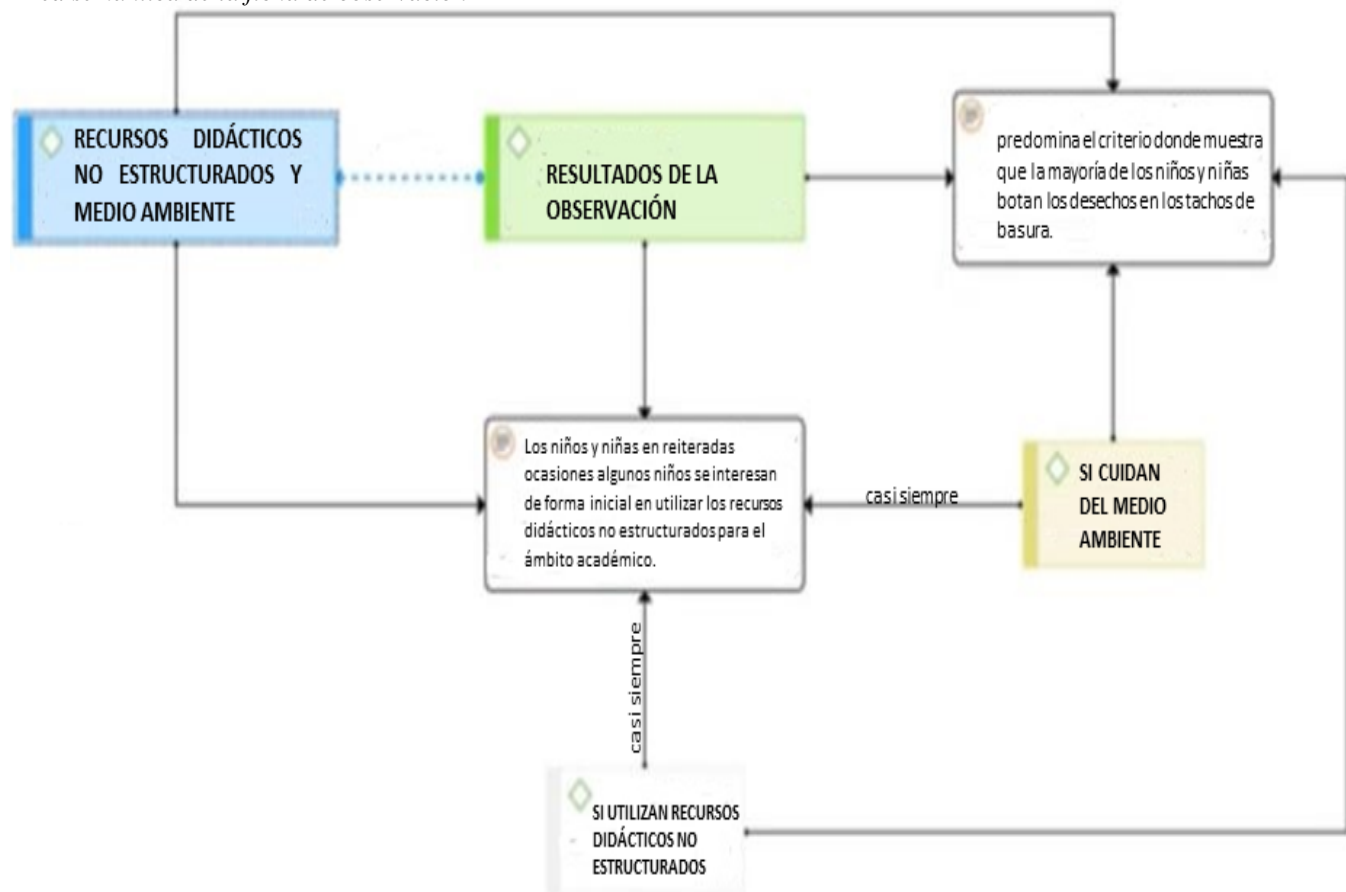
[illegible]

RECURSOS DIDÁCTICOS NO ESTRUCTURADOS Y MEDIO AMBIENTE

RESULTADOS DE LA OBSERVACIÓN

predomina el criterio donde muestra que la mayoría de los niños y niñas botan los desechos en los tachos de basura.

Los niños y niñas en reiteradas ocasiones algunos niños se interesan de forma inicial en utilizar los recursos didácticos no estructurados para el ámbito académico.

casi siempre

SI CUIDAN DEL MEDIO AMBIENTE

casi siempre

SI UTILIZAN RECURSOS DIDÁCTICOS NO ESTRUCTURADOS